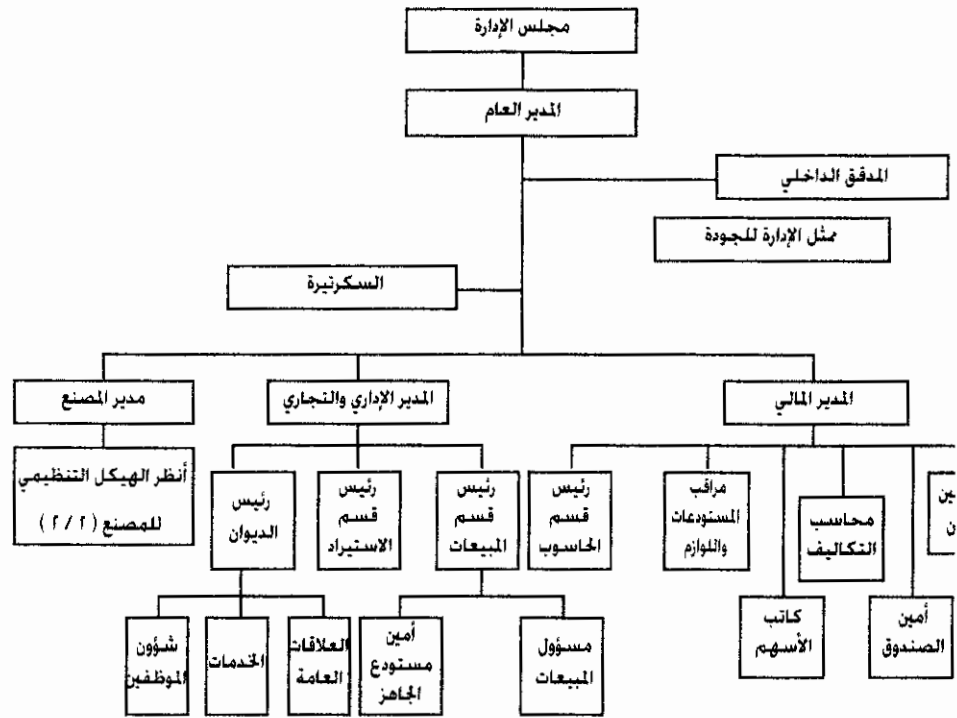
مجلس الإدارة

المدير العام

المدقق الداخلي

ممثل الإدارة للجودة

السكرتيرة

المدير المالي

المدير الإداري والتجاري

مدير المصنع

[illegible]ين
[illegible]ن

محاسب التكاليف

مراقب المستودعات واللوازم

رئيس قسم الحاسوب

أمين الصندوق

كاتب الأسهم

رئيس قسم المبيعات

رئيس قسم الاستيراد

رئيس الديوان

أنظر الهيكل التنظيمي للمصنع ( ٢ / ٢ )

مسؤول المبيعات

أمين مستودع الجاهز

العلاقات العامة

الخدمات

شؤون الموظفين